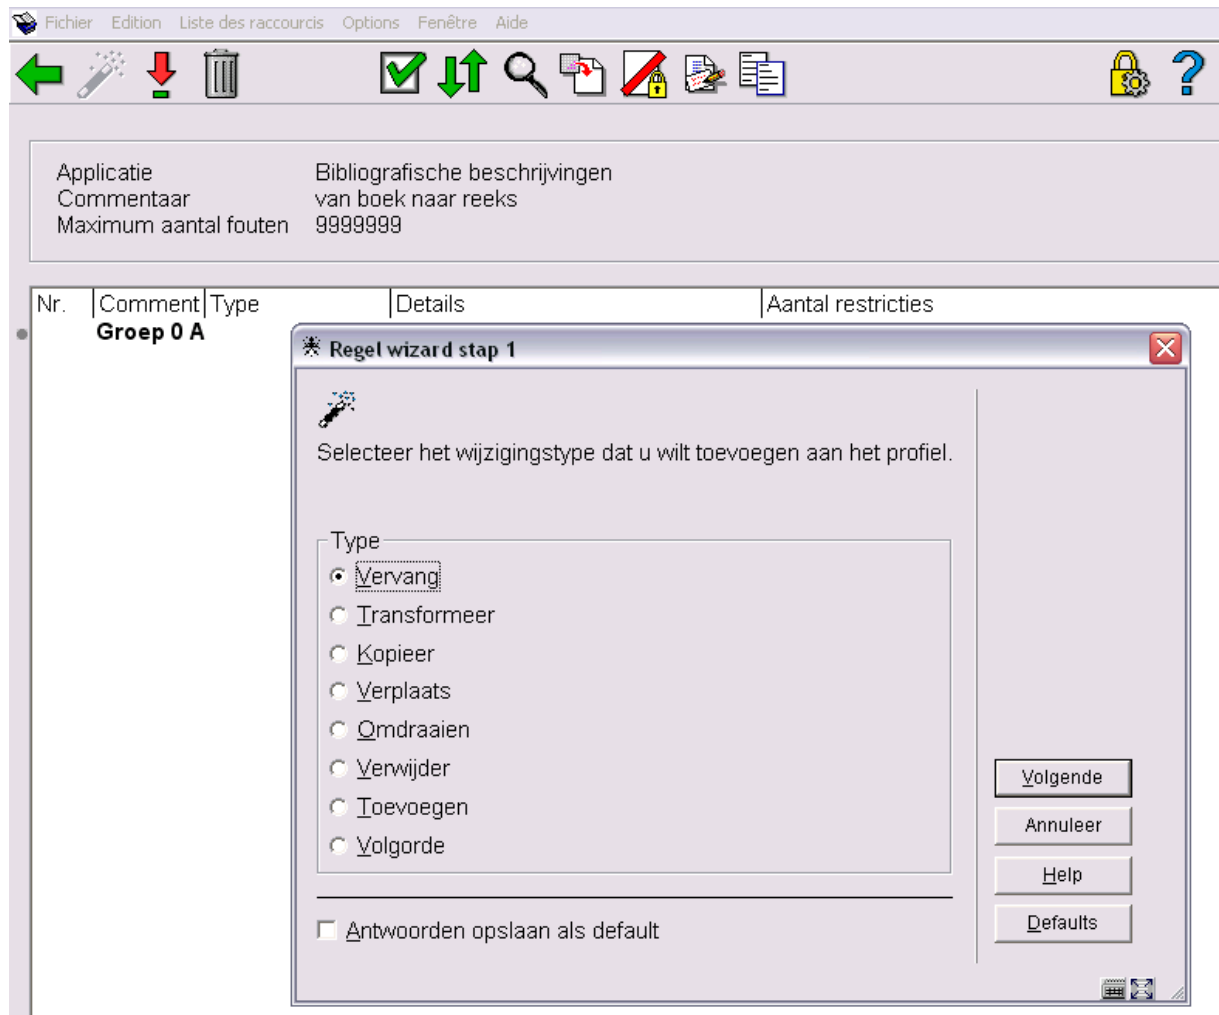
Fichier Edition Liste des raccourcis Options Fenêtre Aide

Applicatie Bibliografische beschrijvingen
Commentaar van boek naar reeks
Maximum aantal fouten 9999999

| Nr. | Comment | Type | Details | Aantal restricties |
|---|---|---|---|---|
| | Groep 0 A | | | |

Regel wizard stap 1

Selecteer het wijzigingstype dat u wilt toevoegen aan het profiel.

Type
Vervang
Transformeer
Kopieer
Verplaats
Omdraaien
Verwijder
Toevoegen
Volgorde

Antwoorden opslaan als default

Volgende
Annuleer
Help
Defaults